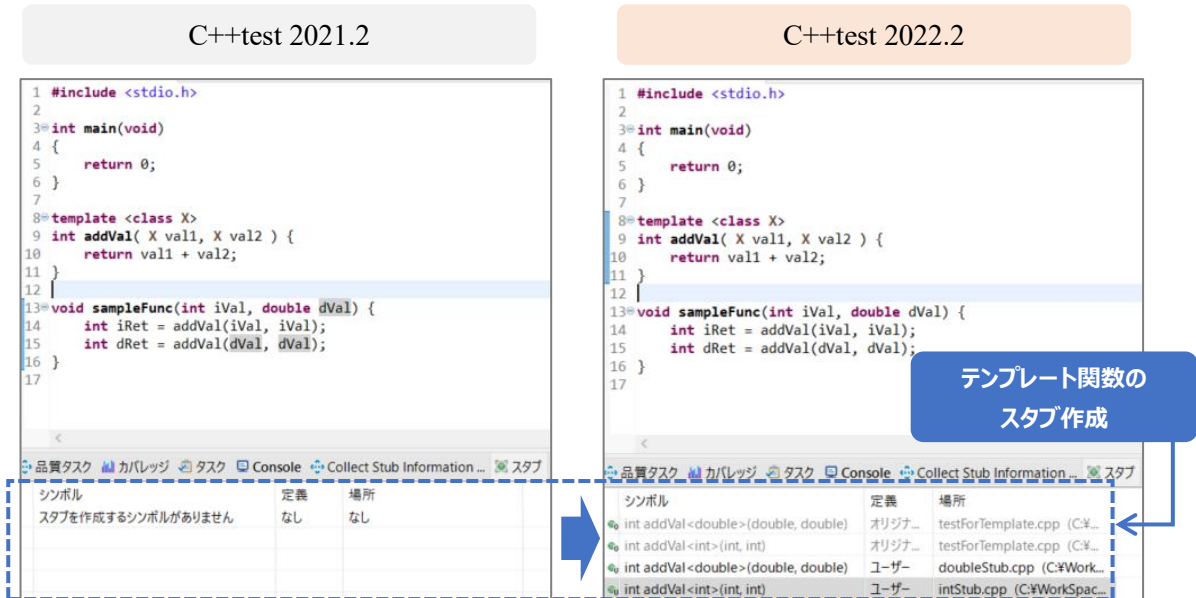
C++test 2021.2

1 #include <stdio.h>
2
3 int main(void)
4 {
5     return 0;
6 }
7
8 template <class X>
9 int addVal( X val1, X val2 ) {
10     return val1 + val2;
11 }
12
13 void sampleFunc(int iVal, double dVal) {
14     int iRet = addVal(iVal, iVal);
15     int dRet = addVal(dVal, dVal);
16 }
17

品質タスク　カバレッジ　タスク　Console　Collect Stub Information ...　スタブ

| シンボル | 定義 | 場所 |
|---|---|---|
| スタブを作成するシンボルがありません | なし | なし |

C++test 2022.2

1 #include <stdio.h>
2
3 int main(void)
4 {
5     return 0;
6 }
7
8 template <class X>
9 int addVal( X val1, X val2 ) {
10     return val1 + val2;
11 }
12
13 void sampleFunc(int iVal, double dVal) {
14     int iRet = addVal(iVal, iVal);
15     int dRet = addVal(dVal, dVal);
16 }
17

テンプレート関数の
スタブ作成

品質タスク　カバレッジ　タスク　Console　Collect Stub Information ...　スタブ

| シンボル | 定義 | 場所 |
|---|---|---|
| int addVal<double>(double, double) | オリジナ... | testForTemplate.cpp (C:¥... |
| int addVal<int>(int, int) | オリジナ... | testForTemplate.cpp (C:¥... |
| int addVal<double>(double, double) | ユーザー | doubleStub.cpp (C:¥Work... |
| int addVal<int>(int, int) | ユーザー | intStub.cpp (C:¥WorkSpac... |